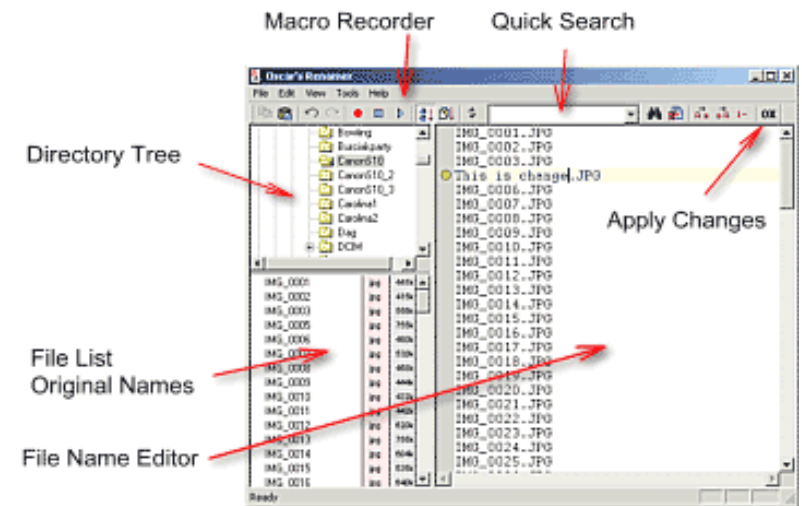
Macro Recorder

Quick Search

Oscar's Renamer

File Edit View Tools Help

OK

Directory Tree

Bowling
Buciakparty
Canon510
Canon510_2
Canon510_3
Carolina1
Carolina2
Dag
DCIM

IMG_0001.JPG
IMG_0002.JPG
IMG_0003.JPG
This is change.JPG
IMG_0006.JPG
IMG_0007.JPG
IMG_0008.JPG
IMG_0009.JPG
IMG_0010.JPG
IMG_0011.JPG
IMG_0012.JPG
IMG_0013.JPG
IMG_0014.JPG
IMG_0015.JPG
IMG_0016.JPG
IMG_0017.JPG
IMG_0018.JPG
IMG_0019.JPG
IMG_0020.JPG
IMG_0021.JPG
IMG_0022.JPG
IMG_0023.JPG
IMG_0024.JPG
IMG_0025.JPG

Apply Changes

IMG_0001
IMG_0002
IMG_0003
IMG_0005
IMG_0006
IMG_0007
IMG_0008
IMG_0009
IMG_0010
IMG_0011
IMG_0012
IMG_0013
IMG_0014
IMG_0015
IMG_0016

File List
Original Names

File Name Editor

Ready